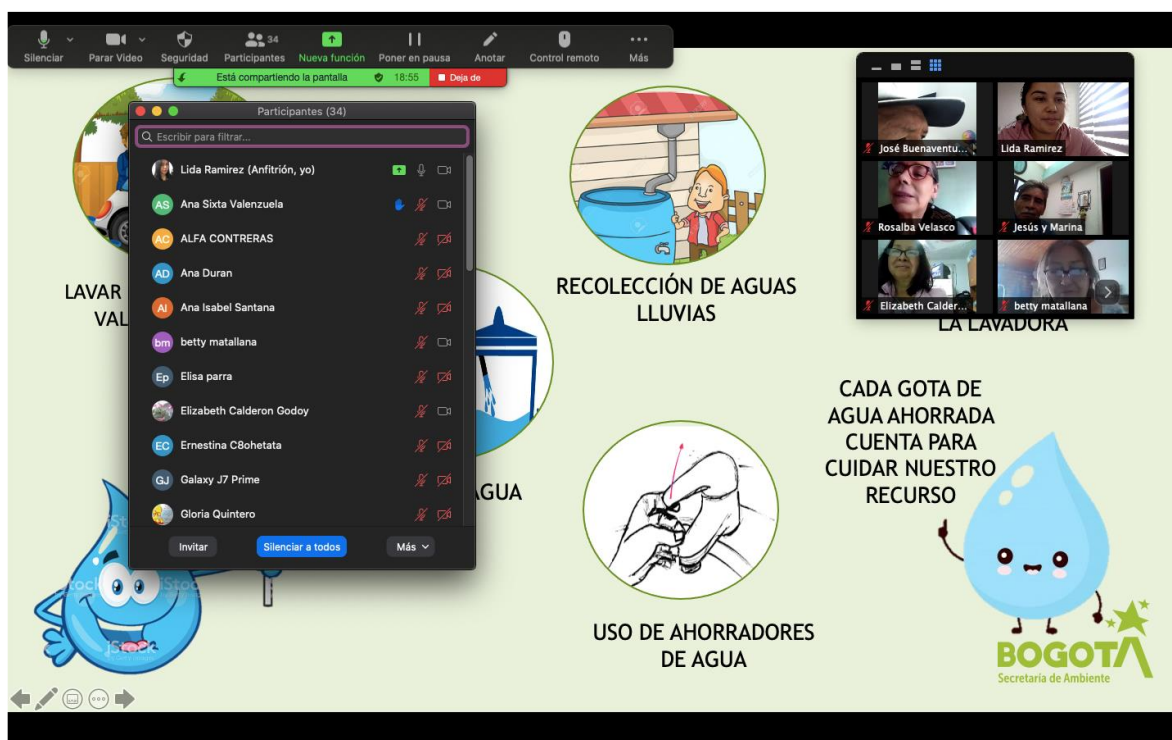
Silenciar Parar Video Seguridad 34 Participantes Nueva función Poner en pausa Anotar Control remoto Más

Está compartiendo la pantalla 18:55 Deja de

Participantes (34)

Escribir para filtrar...

Lida Ramirez (Anfitrión, yo)
AS Ana Sixta Valenzuela
AC ALFA CONTRERAS
AD Ana Duran
AI Ana Isabel Santana
bm betty matallana
Ep Elisa parra
Elizabeth Calderon Godoy
EC Ernestina C8ohetata
GJ Galaxy J7 Prime
Gloria Quintero

Invitar Silenciar a todos Más

José Buenaventu... Lida Ramirez
Rosalba Velasco Jesús y Marina
Elizabeth Calder... betty matallana

LAVAR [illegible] VAL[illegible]

RECOLECCIÓN DE AGUAS LLUVIAS

LA LAVADORA

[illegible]AGUA

CADA GOTA DE AGUA AHORRADA CUENTA PARA CUIDAR NUESTRO RECURSO

USO DE AHORRADORES DE AGUA

iStock

BOGOTA
Secretaría de Ambiente